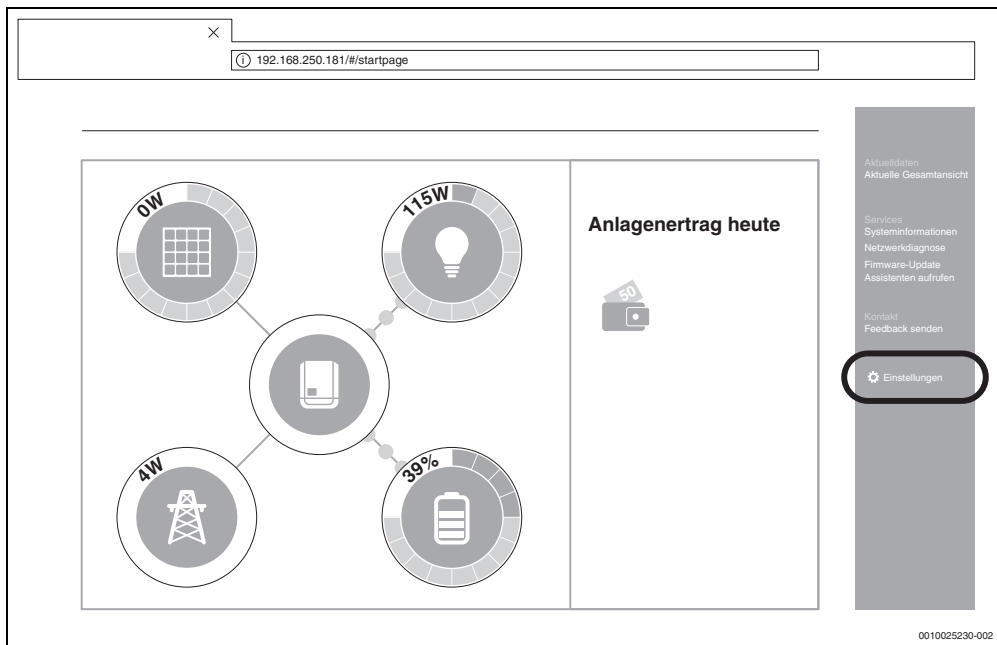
192.168.250.181/#/startpage

0W

115W

4W

39%

Anlagenertrag heute

50

Aktuelldaten
Aktuelle Gesamtansicht

Services
Systeminformationen
Netzwerkdiagnose
Firmware-Update
Assistenten aufrufen

Kontakt
Feedback senden

Einstellungen

0010025230-002